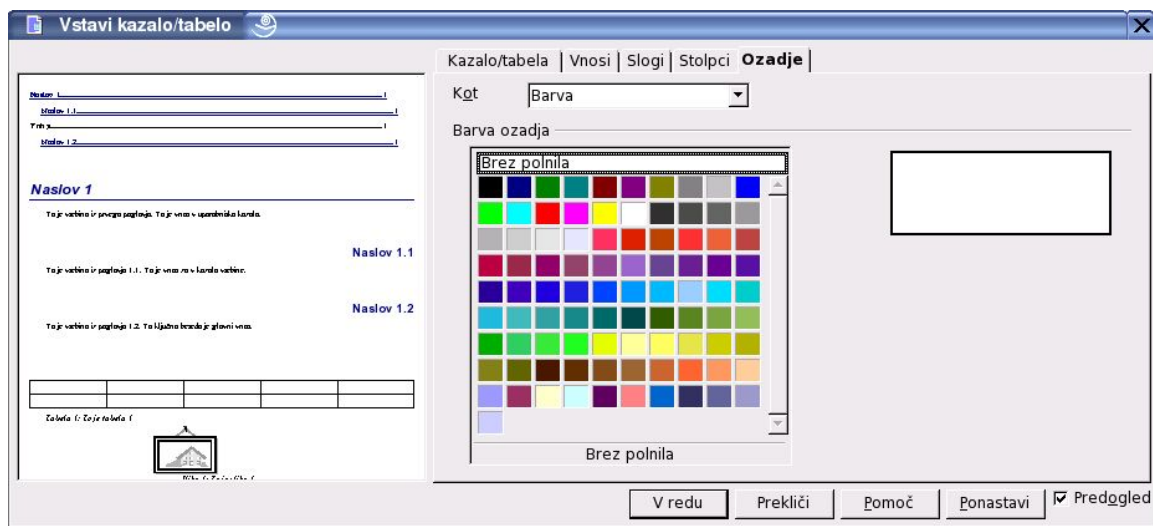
Vstavi kazalo/tabelo

Kazalo/tabela | Vnosi | Slogi | Stolpci | Ozadje

Naslov 1
Naslov 1.1
Tekst
Naslov 1.2

Naslov 1

To je vsebina iz prvega poglavja. To je vnos v uporabniško kazalo.

Naslov 1.1

To je vsebina iz poglavja 1.1. To je vnos za v kazalo vsebine.

Naslov 1.2

To je vsebina iz poglavja 1.2. Ta ključna beseda je glavni vnos.

Tabela 1: To je tabela 1

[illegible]

Kot Barva

Barva ozadja

Brez polnila

Brez polnila

V redu Prekliči Pomoč Ponastavi ☑ Predogled